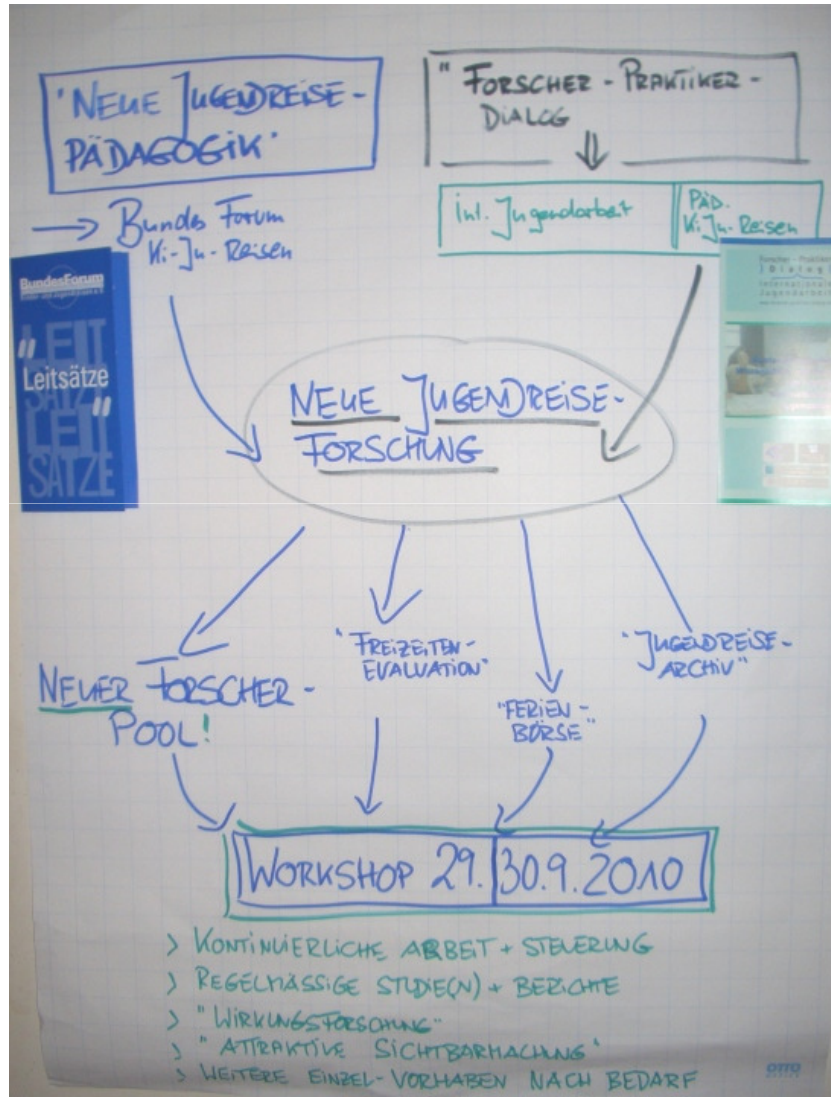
'NEUE JUGENDREISE-PÄDAGOGIK'

" FORSCHER - PRAKTIKER - DIALOG

→ Bundes Forum Ki-Ju-Reisen

Int. Jugendarbeit

PÄD. Ki-Ju-Reisen

BundesForum

" LEIT SÄTZE LEIT SÄTZE "

Leitsätze

Forscher - Praktiker Dialog

NEUE JUGENDREISE-FORSCHUNG

NEUER FORSCHER-POOL!

" FREIZEITEN-EVALUATION"

" FERIEN-BÖRSE"

" JUGENDREISE-ARCHIV"

WORKSHOP 29. 30.9.2010

> KONTINUIERLICHE ARBEIT + STEUERUNG
> REGELMÄSSIGE STUDIE(N) + BERICHTE
> " WIRKUNGSFORSCHUNG"
> " ATTRAKTIVE SICHTBARMACHUNG"
> WEITERE EINZEL-VORHABEN NACH BEDARF

OTTO